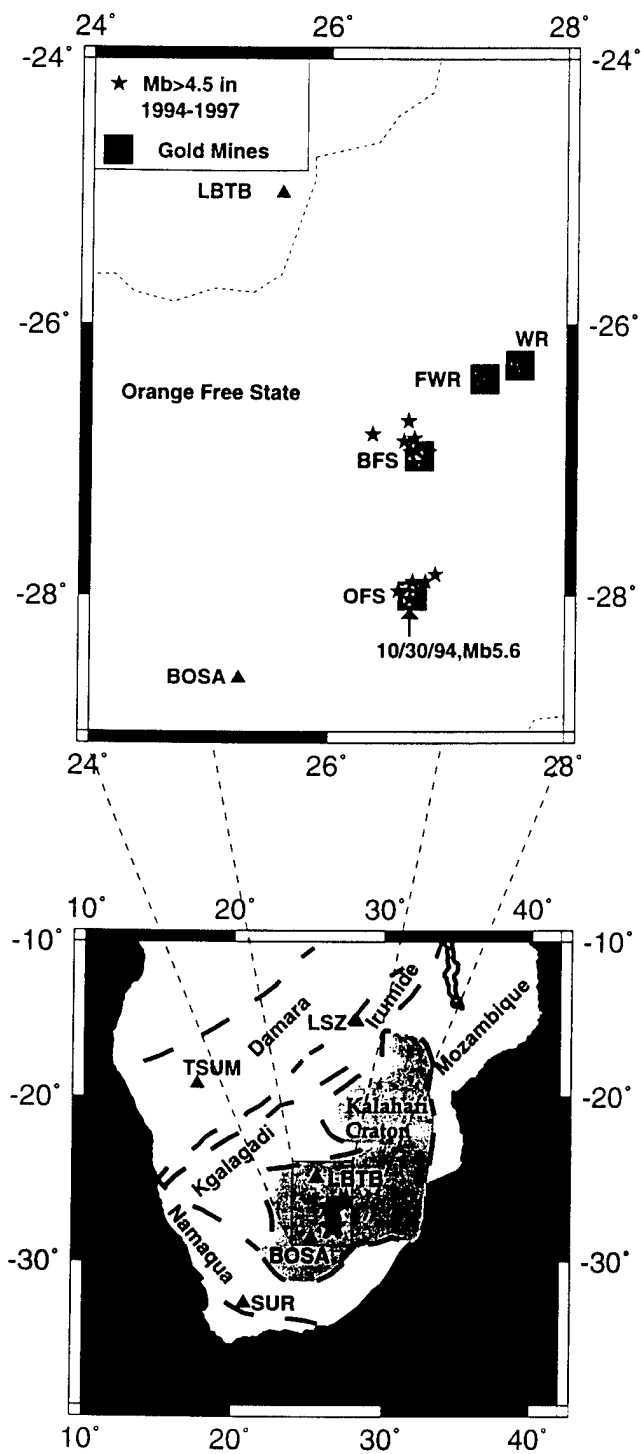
24° 26° 28°

-24° -24°

★ Mb>4.5 in 1994-1997

Gold Mines

LBTB

-26° -26°

WR

FWR

Orange Free State

BFS

-28° -28°

OFS

10/30/94,Mb5.6

BOSA

24° 26° 28°

10° 20° 30° 40°

-10° -10°

Irumide

Damara

LSZ

Mozambique

TSUM

-20° -20°

Kalahari Craton

Kgalagadi

LBTB

Namaqua

BOSA

-30° -30°

SUR

10° 20° 30° 40°